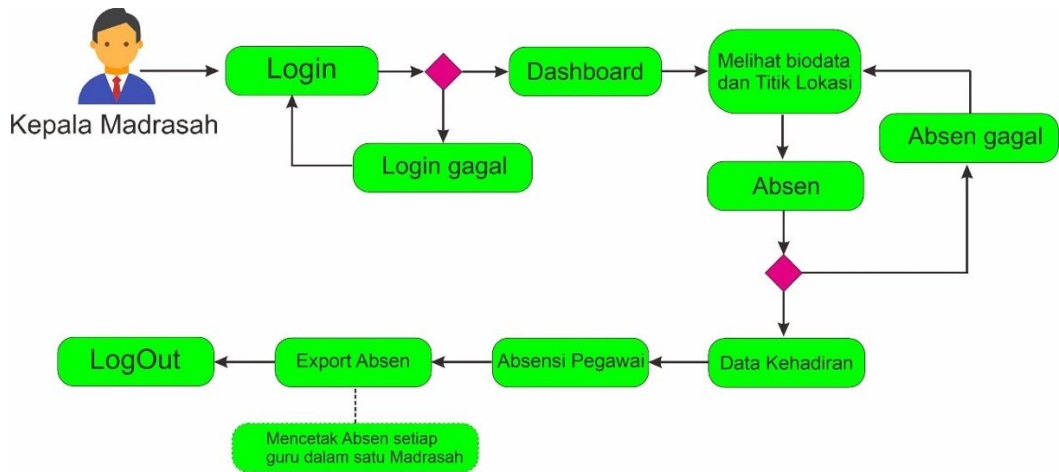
Kepala Madrasah

Login

Dashboard

Melihat biodata dan Titik Lokasi

Login gagal

Absen gagal

Absen

LogOut

Export Absen

Absensi Pegawai

Data Kehadiran

Mencetak Absen setiap guru dalam satu Madrasah